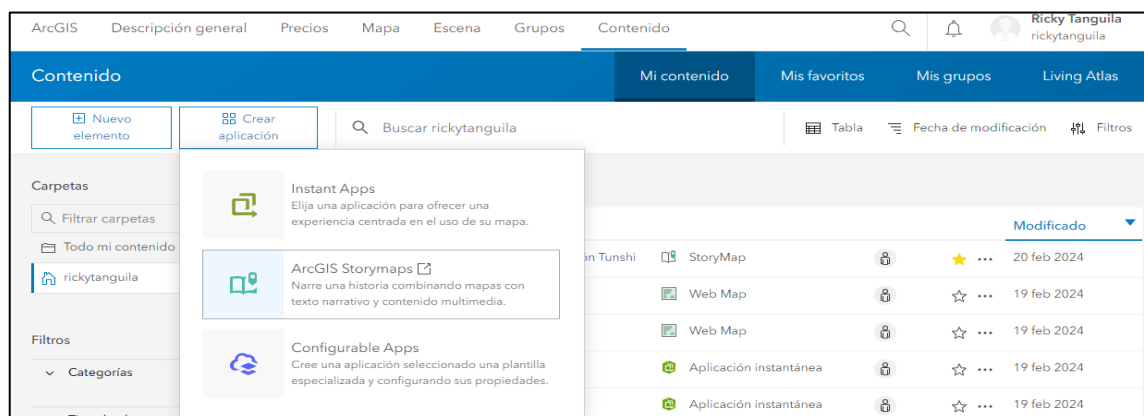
ArcGIS Descripción general Precios Mapa Escena Grupos Contenido

Ricky Tanguila
rickytanguila

Contenido

Mi contenido Mis favoritos Mis grupos Living Atlas

Nuevo elemento

Crear aplicación

Buscar rickytanguila

Tabla Fecha de modificación Filtros

Carpetas

Filtrar carpetas

Todo mi contenido

rickytanguila

Filtros

Categorías

Instant Apps
Elija una aplicación para ofrecer una experiencia centrada en el uso de su mapa.

ArcGIS Storymaps
Narre una historia combinando mapas con texto narrativo y contenido multimedia.

Configurable Apps
Cree una aplicación seleccionado una plantilla especializada y configurando sus propiedades.

Modificado

ón Tunshi StoryMap 20 feb 2024
Web Map 19 feb 2024
Web Map 19 feb 2024
Aplicación instantánea 19 feb 2024
Aplicación instantánea 19 feb 2024